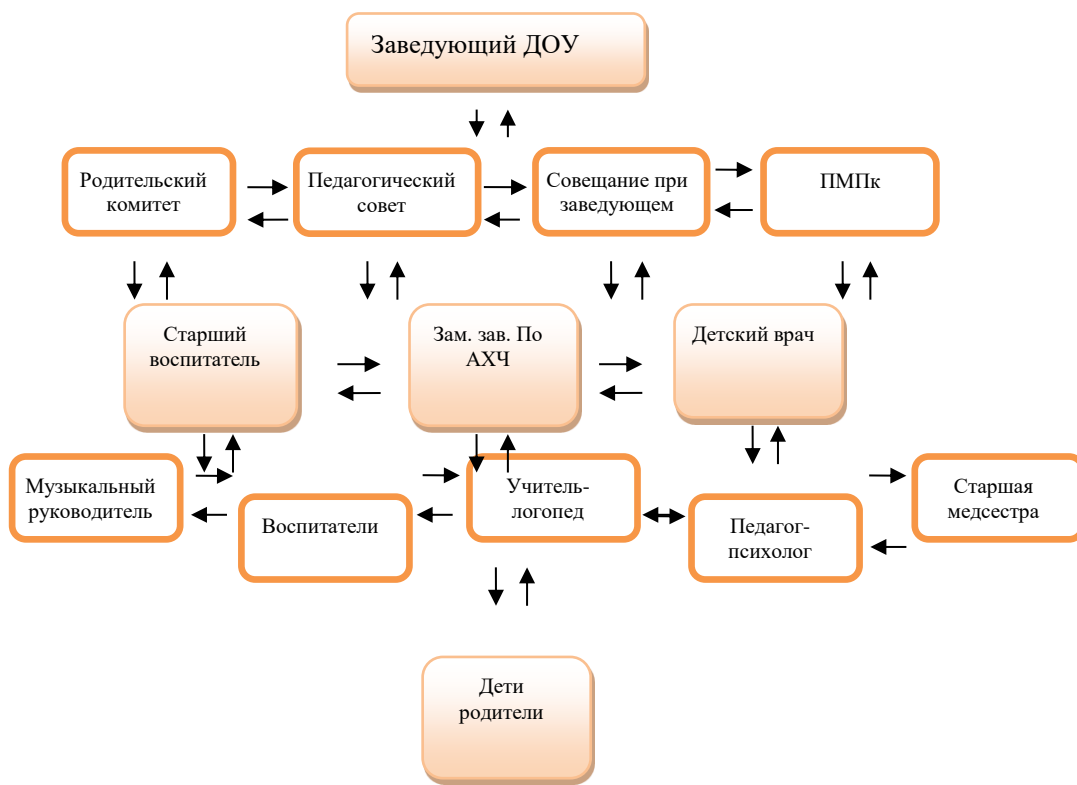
Заведующий ДОУ

Родительский комитет

Педагогический совет

Совещание при заведующем

ПМПк

Старший воспитатель

Зам. зав. По АХЧ

Детский врач

Музыкальный руководитель

Воспитатели

Учитель-логопед

Педагог-психолог

Старшая медсестра

Дети родители